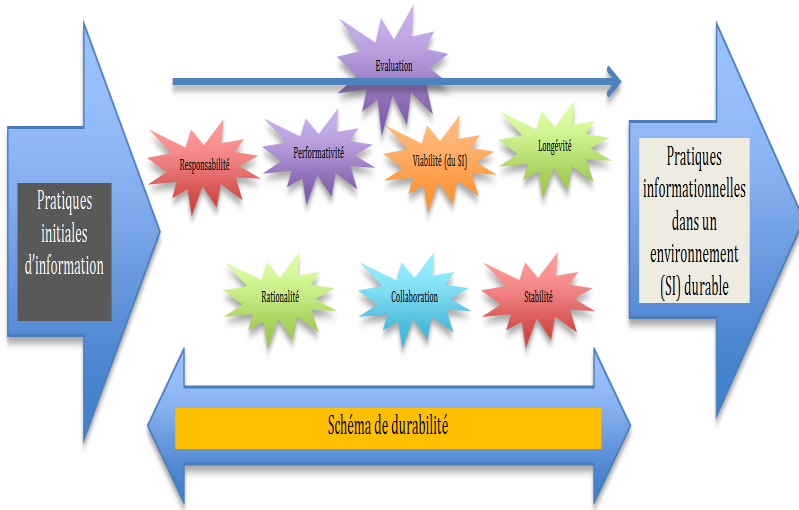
Pratiques initiales d'information

Evaluation

Responsabilité

Performativité

Viabilité (du SI)

Longévité

Rationalité

Collaboration

Stabilité

Pratiques informationnelles dans un environnement (SI) durable

Schéma de durabilité